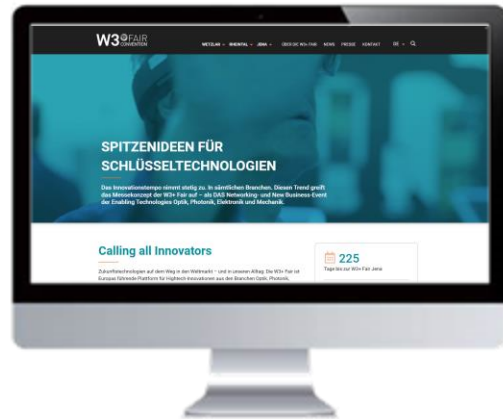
W3+FAIR CONVENTION

WETZLAR ∨ RHEINTAL ∨ JENA ∨ ÜBER DIE W3+ FAIR NEWS PRESSE KONTAKT

SPITZENIDEEN FÜR SCHLÜSSELTECHNOLOGIEN

Das Innovationstempo nimmt stetig zu. In sämtlichen Branchen. Diesen Trend greift das Messekonzept der W3+ Fair auf – als DAS Networking- und New Business-Event der Enabling Technologies Optik, Photonik, Elektronik und Mechanik.

Calling all Innovators

Zukunftstechnologien auf dem Weg in den Weltmarkt – und in unseren Alltag. Die W3+ Fair ist Europas führende Plattform für Hightech-Innovationen aus den Branchen Optik, Photonik,

225

Tage bis zur W3+ Fair Jena